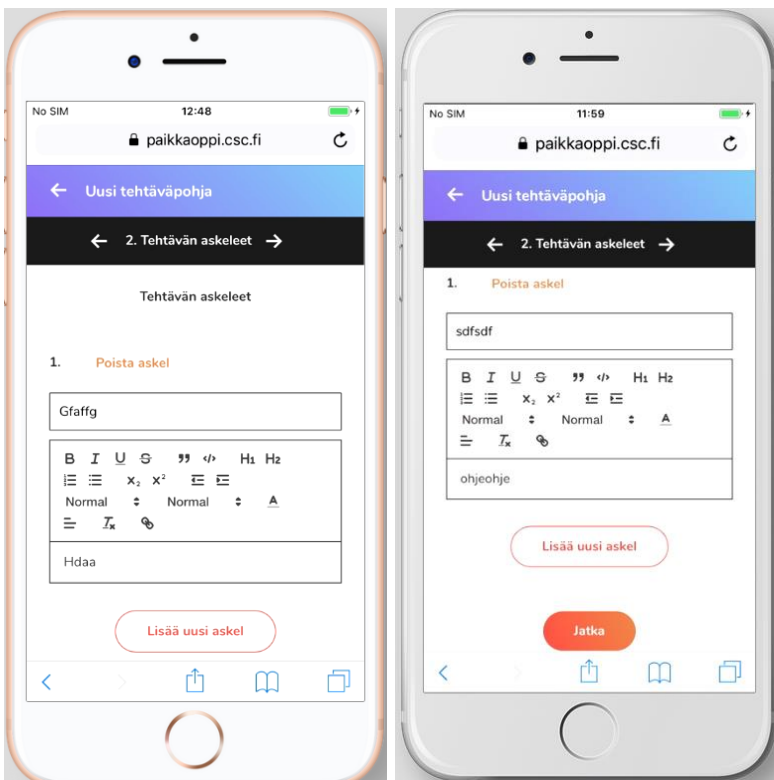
No SIM
12:48
paikkaoppi.csc.fi

Uusi tehtäväpohja

2. Tehtävän askeleet

Tehtävän askeleet

1.
Poista askel

Gfaffg

B I U S H1 H2
$x_2$ $x^2$
Normal
Normal

Hdaa

Lisää uusi askel

No SIM
11:59
paikkaoppi.csc.fi

Uusi tehtäväpohja

2. Tehtävän askeleet

1.
Poista askel

sdfsdf

B I U S H1 H2
$x_2$ $x^2$
Normal
Normal

ohjeohje

Lisää uusi askel

Jatka